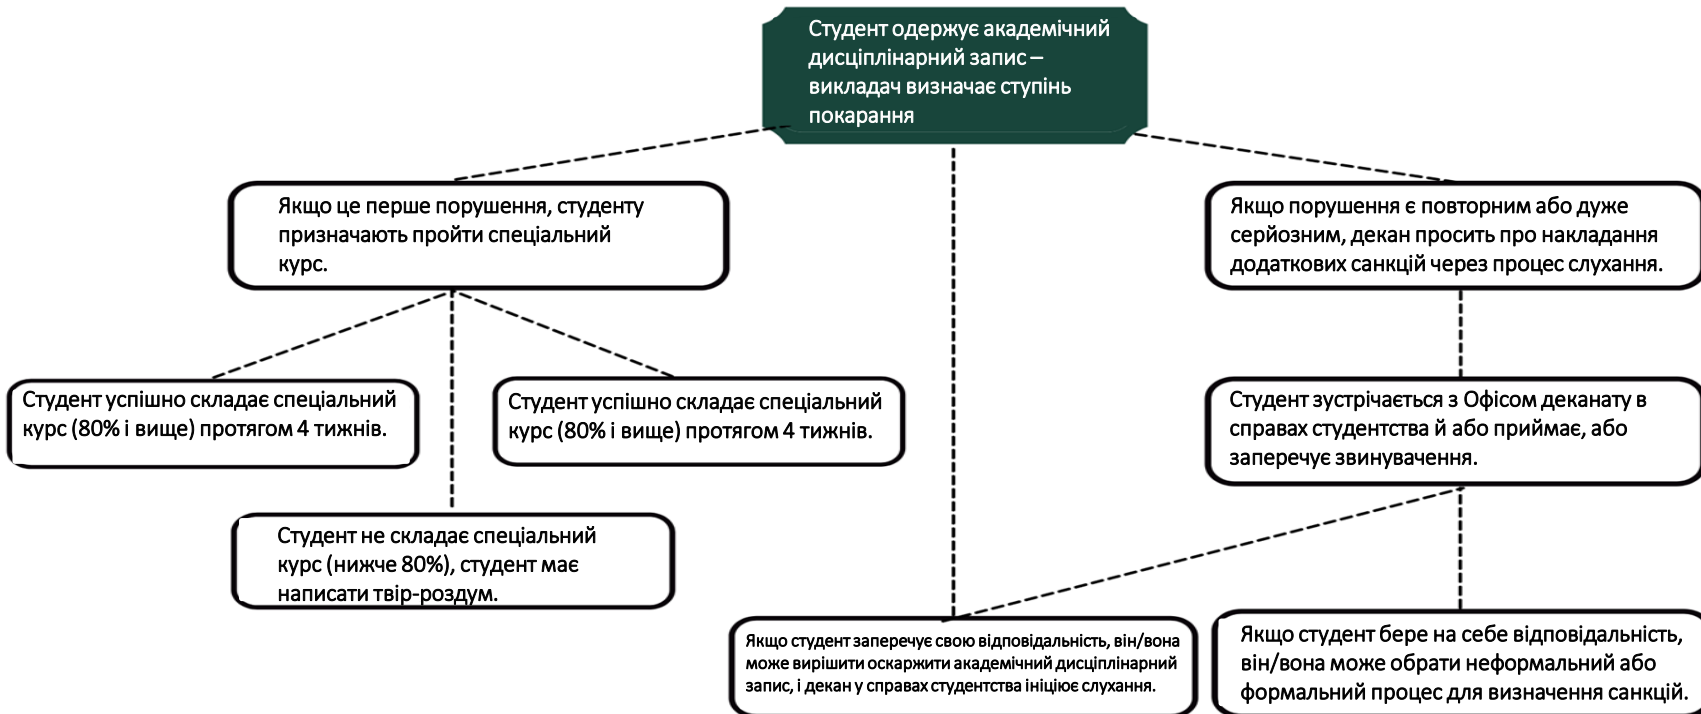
Студент одержує академічний дисциплінарний запис – викладач визначає ступінь покарання

Якщо це перше порушення, студенту призначають пройти спеціальний курс.

Якщо порушення є повторним або дуже серйозним, декан просить про накладання додаткових санкцій через процес слухання.

Студент успішно складає спеціальний курс (80% і вище) протягом 4 тижнів.

Студент успішно складає спеціальний курс (80% і вище) протягом 4 тижнів.

Студент зустрічається з Офісом деканату в справах студентства й або приймає, або заперечує звинувачення.

Студент не складає спеціальний курс (нижче 80%), студент має написати твір-роздум.

Якщо студент заперечує свою відповідальність, він/вона може вирішити оскаржити академічний дисциплінарний запис, і декан у справах студентства ініціює слухання.

Якщо студент бере на себе відповідальність, він/вона може обрати неформальний або формальний процес для визначення санкцій.